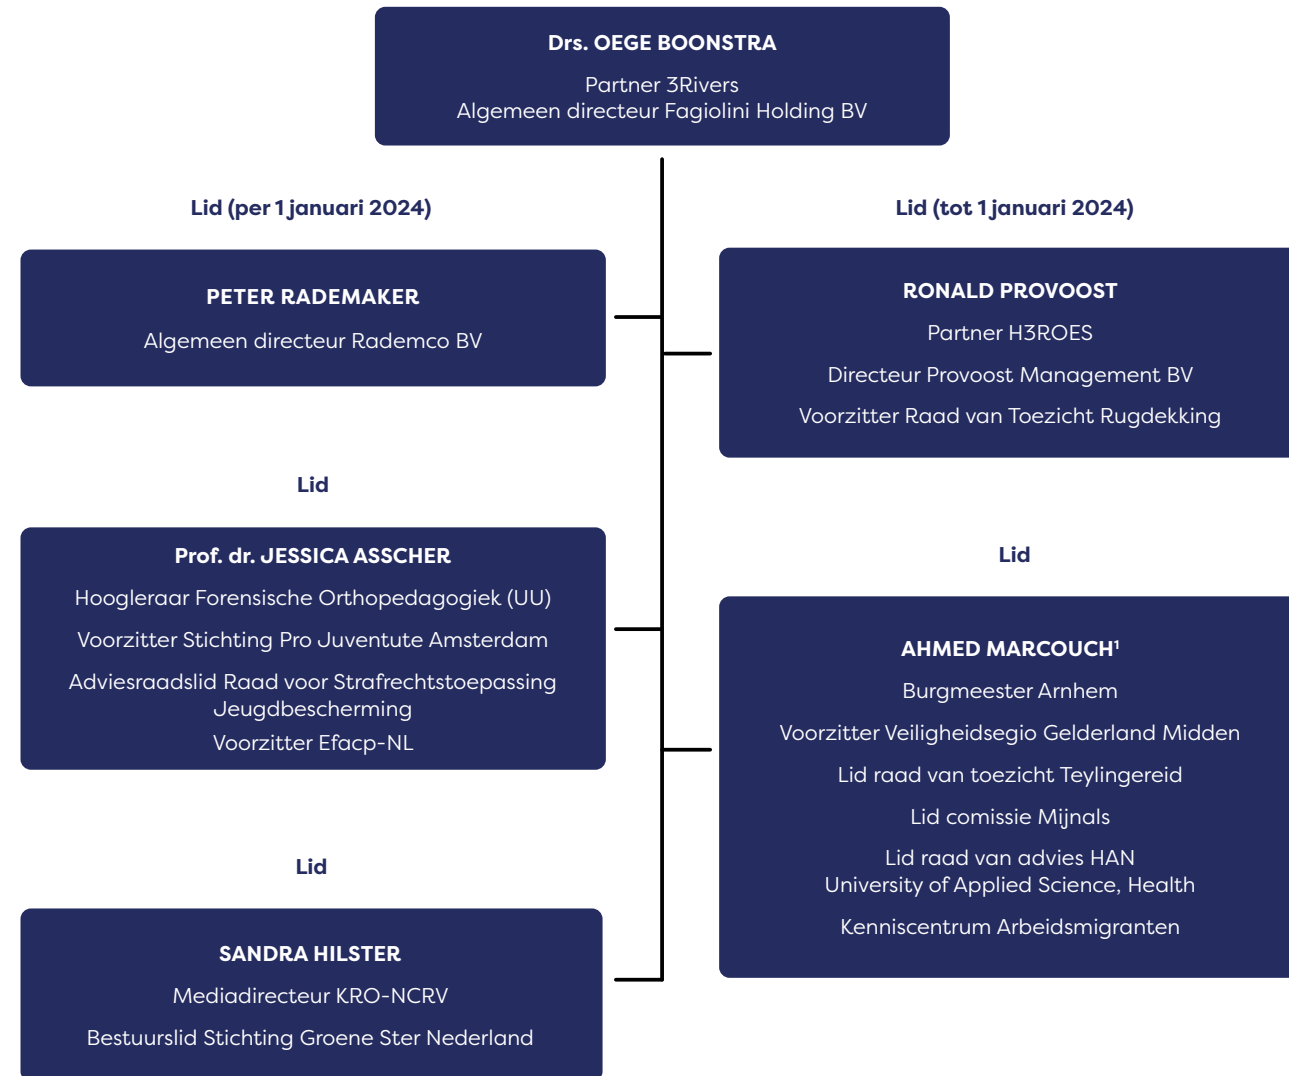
Drs. OEGE BOONSTRA

Partner 3Rivers
Algemeen directeur Fagiolini Holding BV

Lid (per 1 januari 2024)

PETER RADEMAKER

Algemeen directeur Rademco BV

Lid (tot 1 januari 2024)

RONALD PROVOOST

Partner H3ROES

Directeur Provoost Management BV

Voorzitter Raad van Toezicht Rugdekking

Lid

Prof. dr. JESSICA ASSCHER

Hoogleraar Forensische Orthopedagogiek (UU)

Voorzitter Stichting Pro Juventute Amsterdam

Adviesraadslid Raad voor Strafrechtstoepassing Jeugdbescherming

Voorzitter Efacp-NL

Lid

AHMED MARCOUCH$^1$

Burgmeester Arnhem

Voorzitter Veiligheidsegio Gelderland Midden

Lid raad van toezicht Teylingereid

Lid comissie Mijnals

Lid raad van advies HAN University of Applied Science, Health

Kenniscentrum Arbeidsmigranten

Lid

SANDRA HILSTER

Mediadirecteur KRO-NCRV

Bestuurslid Stichting Groene Ster Nederland